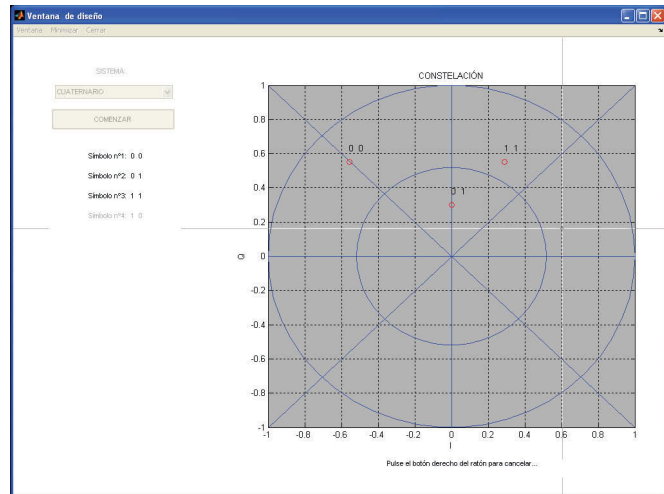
Ventana de diseño

Ventana Minimizar Cerrar

SISTEMA

CUATERNARIO

COMENZAR

Símbolo nº1: 0 0

Símbolo nº2: 0 1

Símbolo nº3: 1 1

Símbolo nº4: 1 0

CONSTELACIÓN

0 0

1 1

0 1

1
0.8
0.6
0.4
0.2
0
-0.2
-0.4
-0.6
-0.8
-1

Q

-1 -0.8 -0.6 -0.4 -0.2 0 0.2 0.4 0.6 0.8 1

I

Pulse el botón derecho del ratón para cancelar...